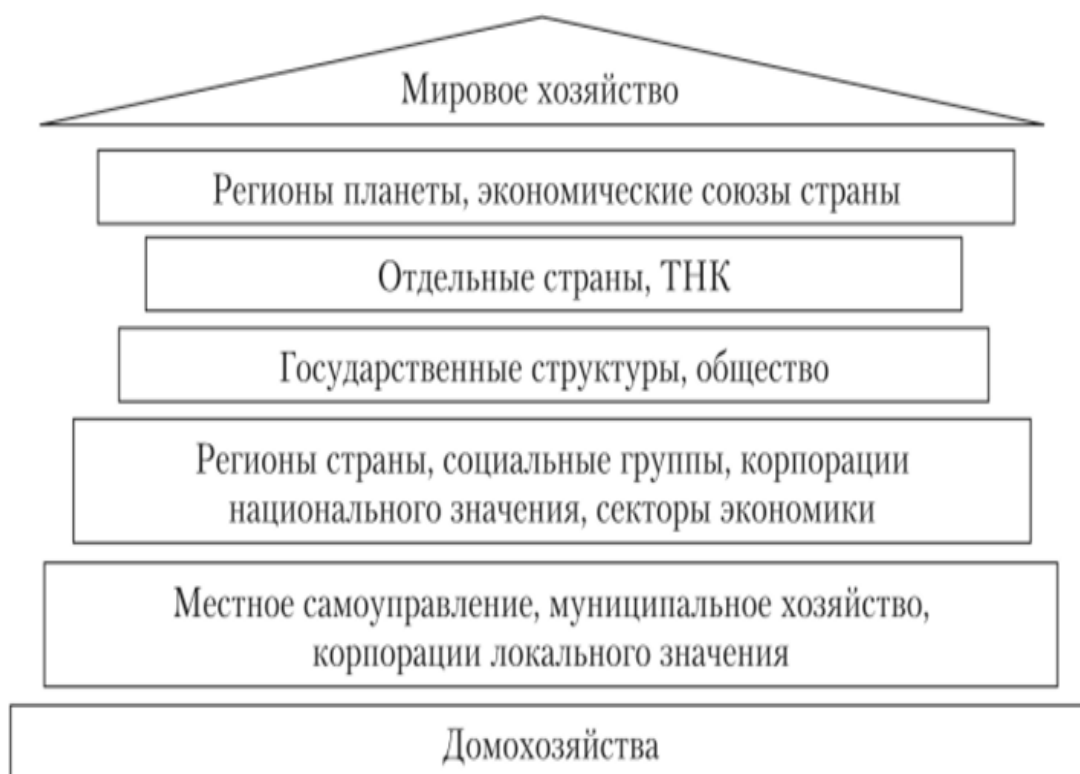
Мировое хозяйство

Регионы планеты, экономические союзы страны

Отдельные страны, ТНК

Государственные структуры, общество

Регионы страны, социальные группы, корпорации национального значения, секторы экономики

Местное самоуправление, муниципальное хозяйство, корпорации локального значения

Домохозяйства